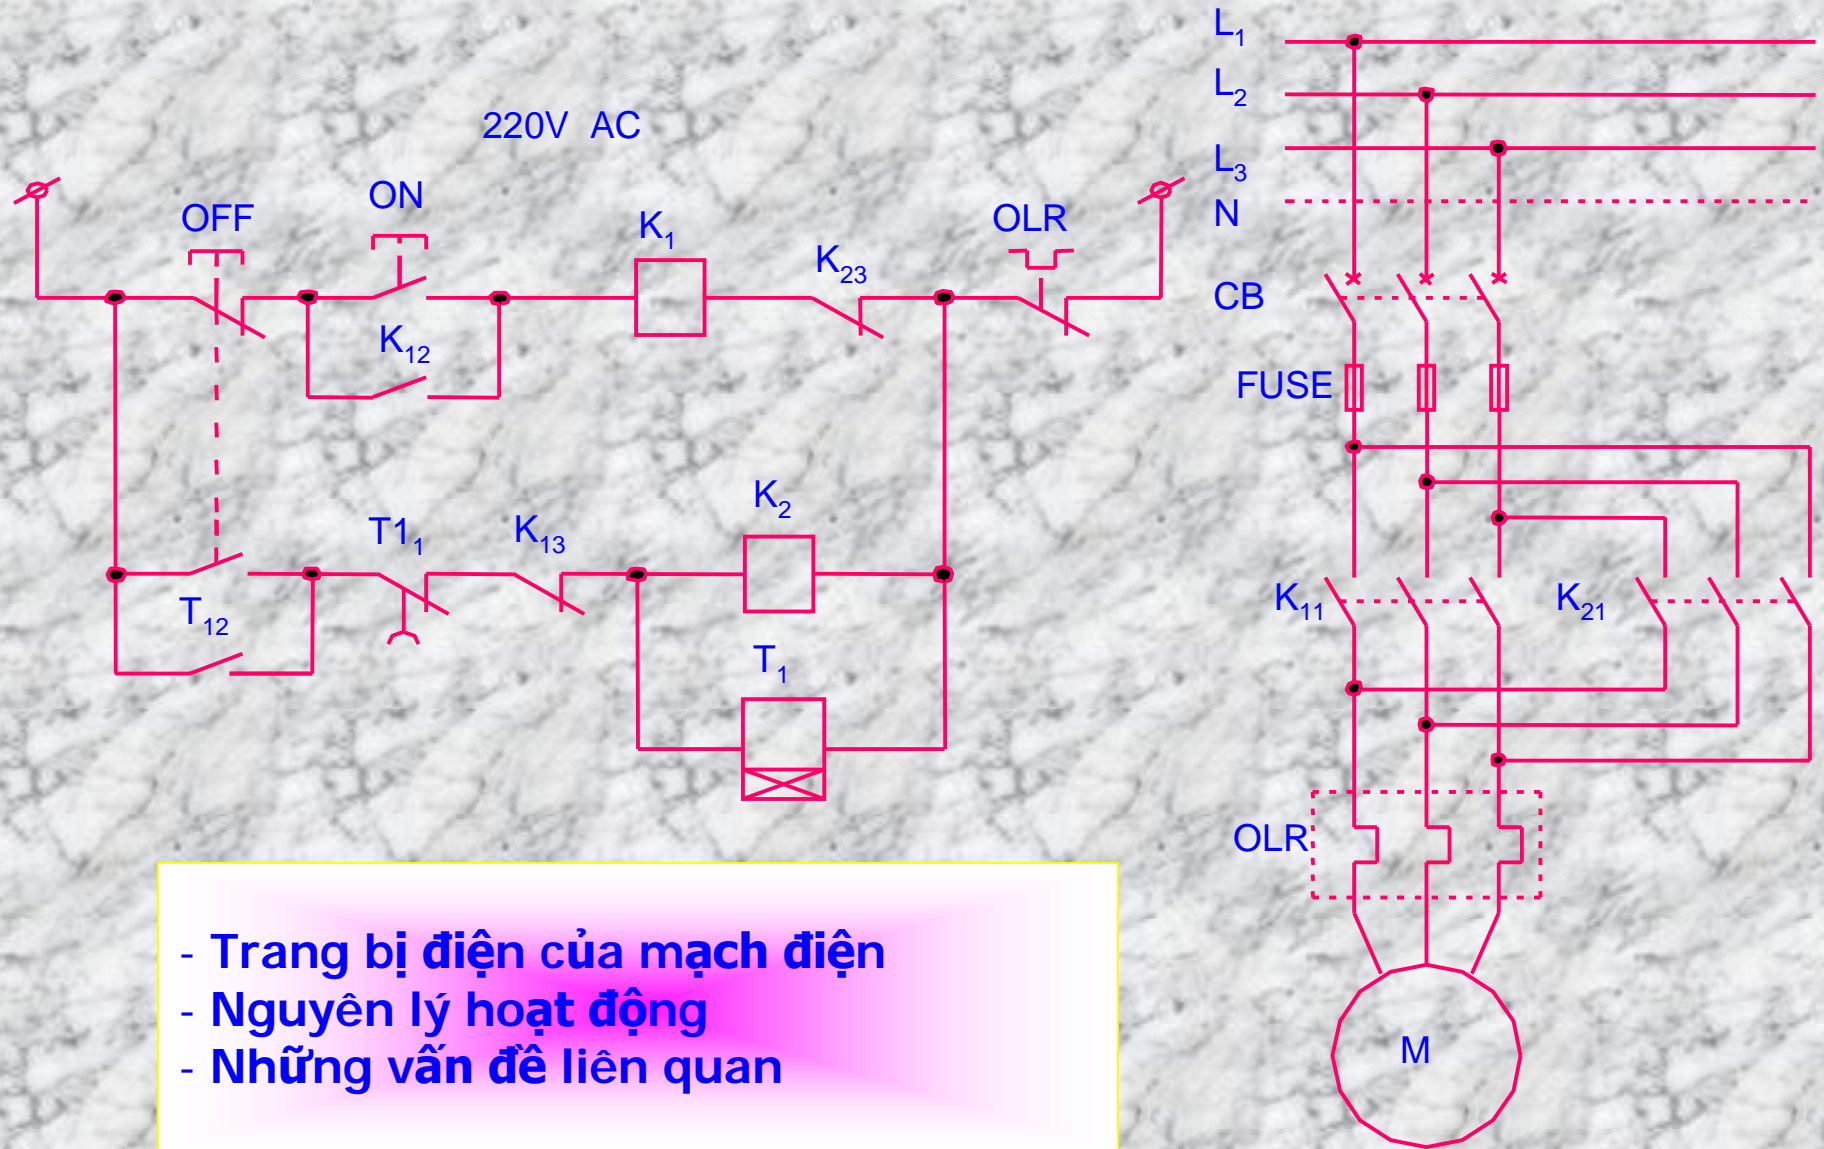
220V AC

OFF

ON

$K_1$

$K_{23}$

OLR

$K_{12}$

$T1_1$

$K_{13}$

$K_2$

$T_{12}$

$T_1$

$L_1$

$L_2$

$L_3$

N

CB

FUSE

$K_{11}$

$K_{21}$

OLR

M

- Trang bị điện của mạch điện
- Nguyên lý hoạt động
- Những vấn đề liên quan